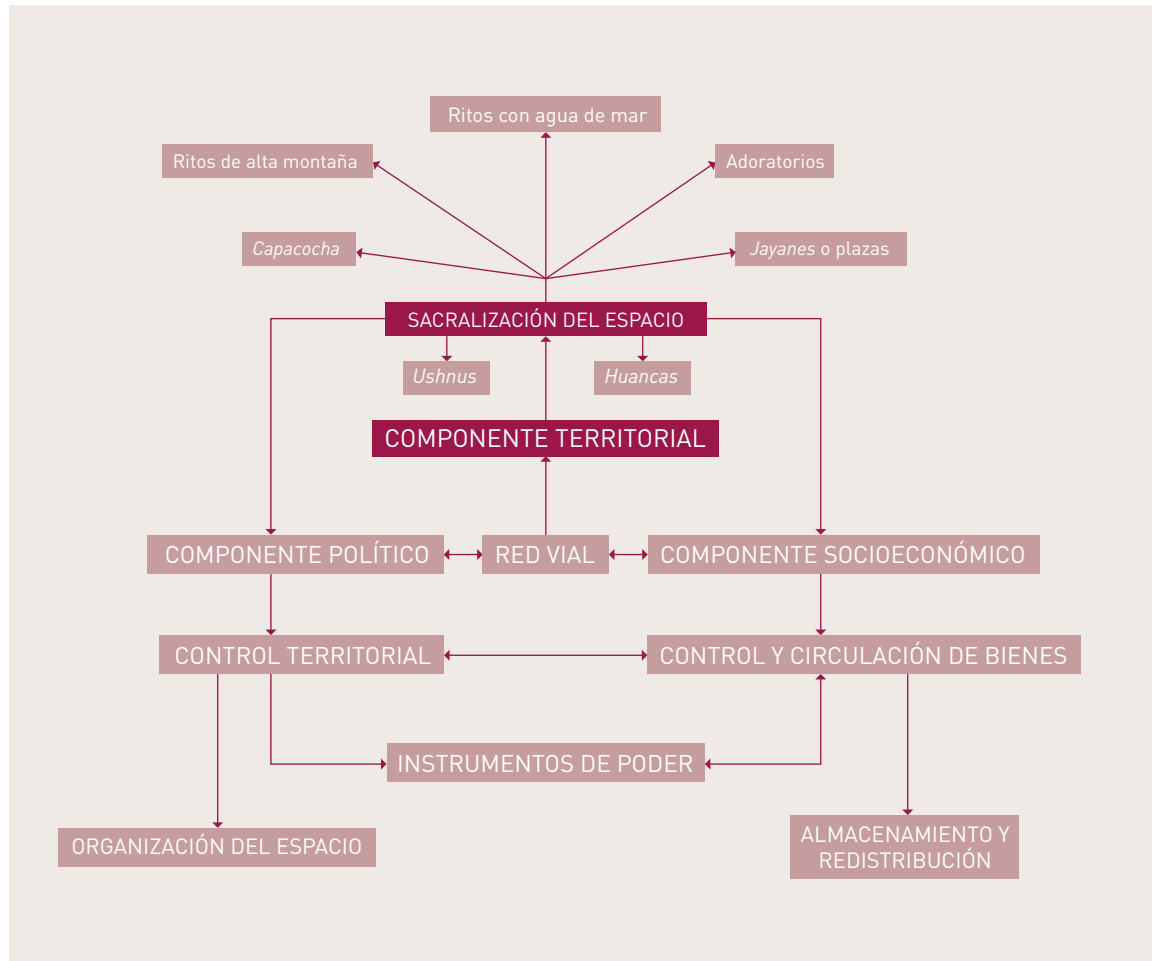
Ritos con agua de mar

Ritos de alta montaña

Adoratorios

Capacocha

Jayanes o plazas

SACRALIZACIÓN DEL ESPACIO

Ushnus

Huancas

COMPONENTE TERRITORIAL

COMPONENTE POLÍTICO

RED VIAL

COMPONENTE SOCIOECONÓMICO

CONTROL TERRITORIAL

CONTROL Y CIRCULACIÓN DE BIENES

INSTRUMENTOS DE PODER

ORGANIZACIÓN DEL ESPACIO

ALMACENAMIENTO Y REDISTRIBUCIÓN